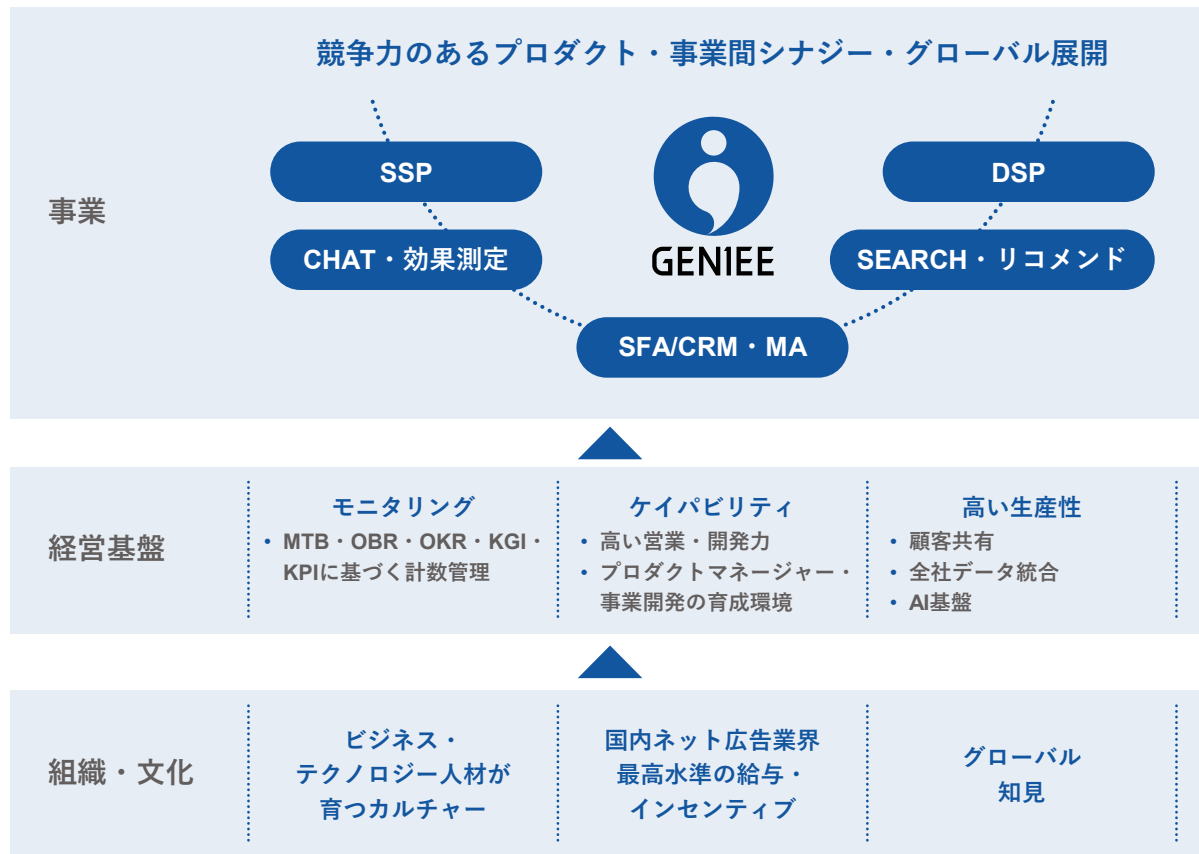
競争力のあるプロダクト・事業間シナジー・グローバル展開

事業

SSP

CHAT・効果測定

GENIEE

DSP

SEARCH・リコメンド

SFA/CRM・MA

経営基盤

モニタリング
• MTB・OBR・OKR・KGI・KPIに基づく計数管理

ケイパビリティ
• 高い営業・開発力
• プロダクトマネージャー・事業開発の育成環境

高い生産性
• 顧客共有
• 全社データ統合
• AI基盤

組織・文化

ビジネス・テクノロジー人材が育つカルチャー

国内ネット広告業界最高水準の給与・インセンティブ

グローバル知見